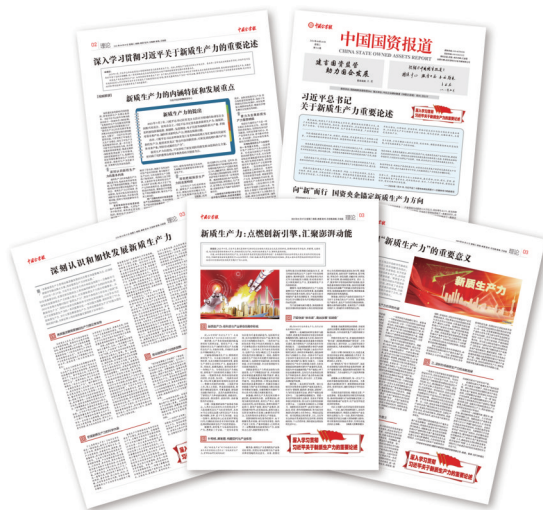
深入学习贯彻习近平关于新质生产力的重要论述

新质生产力的内涵特征和发展重点

新质生产力的提出

中国国资报道
CHINA STATE OWNED ASSETS REPORT

建言国资监管
助力国企发展

习近平总书记关于新质生产力重要论述

向"新"而行 国资央企锚定新质生产力方向

深刻认识和加快发展新质生产力

新质生产力：点燃创新引擎，汇聚澎湃动能

"新质生产力"的重要意义

新质生产力

深入学习贯彻习近平关于新质生产力的重要论述

深入学习贯彻习近平关于新质生产力的重要论述